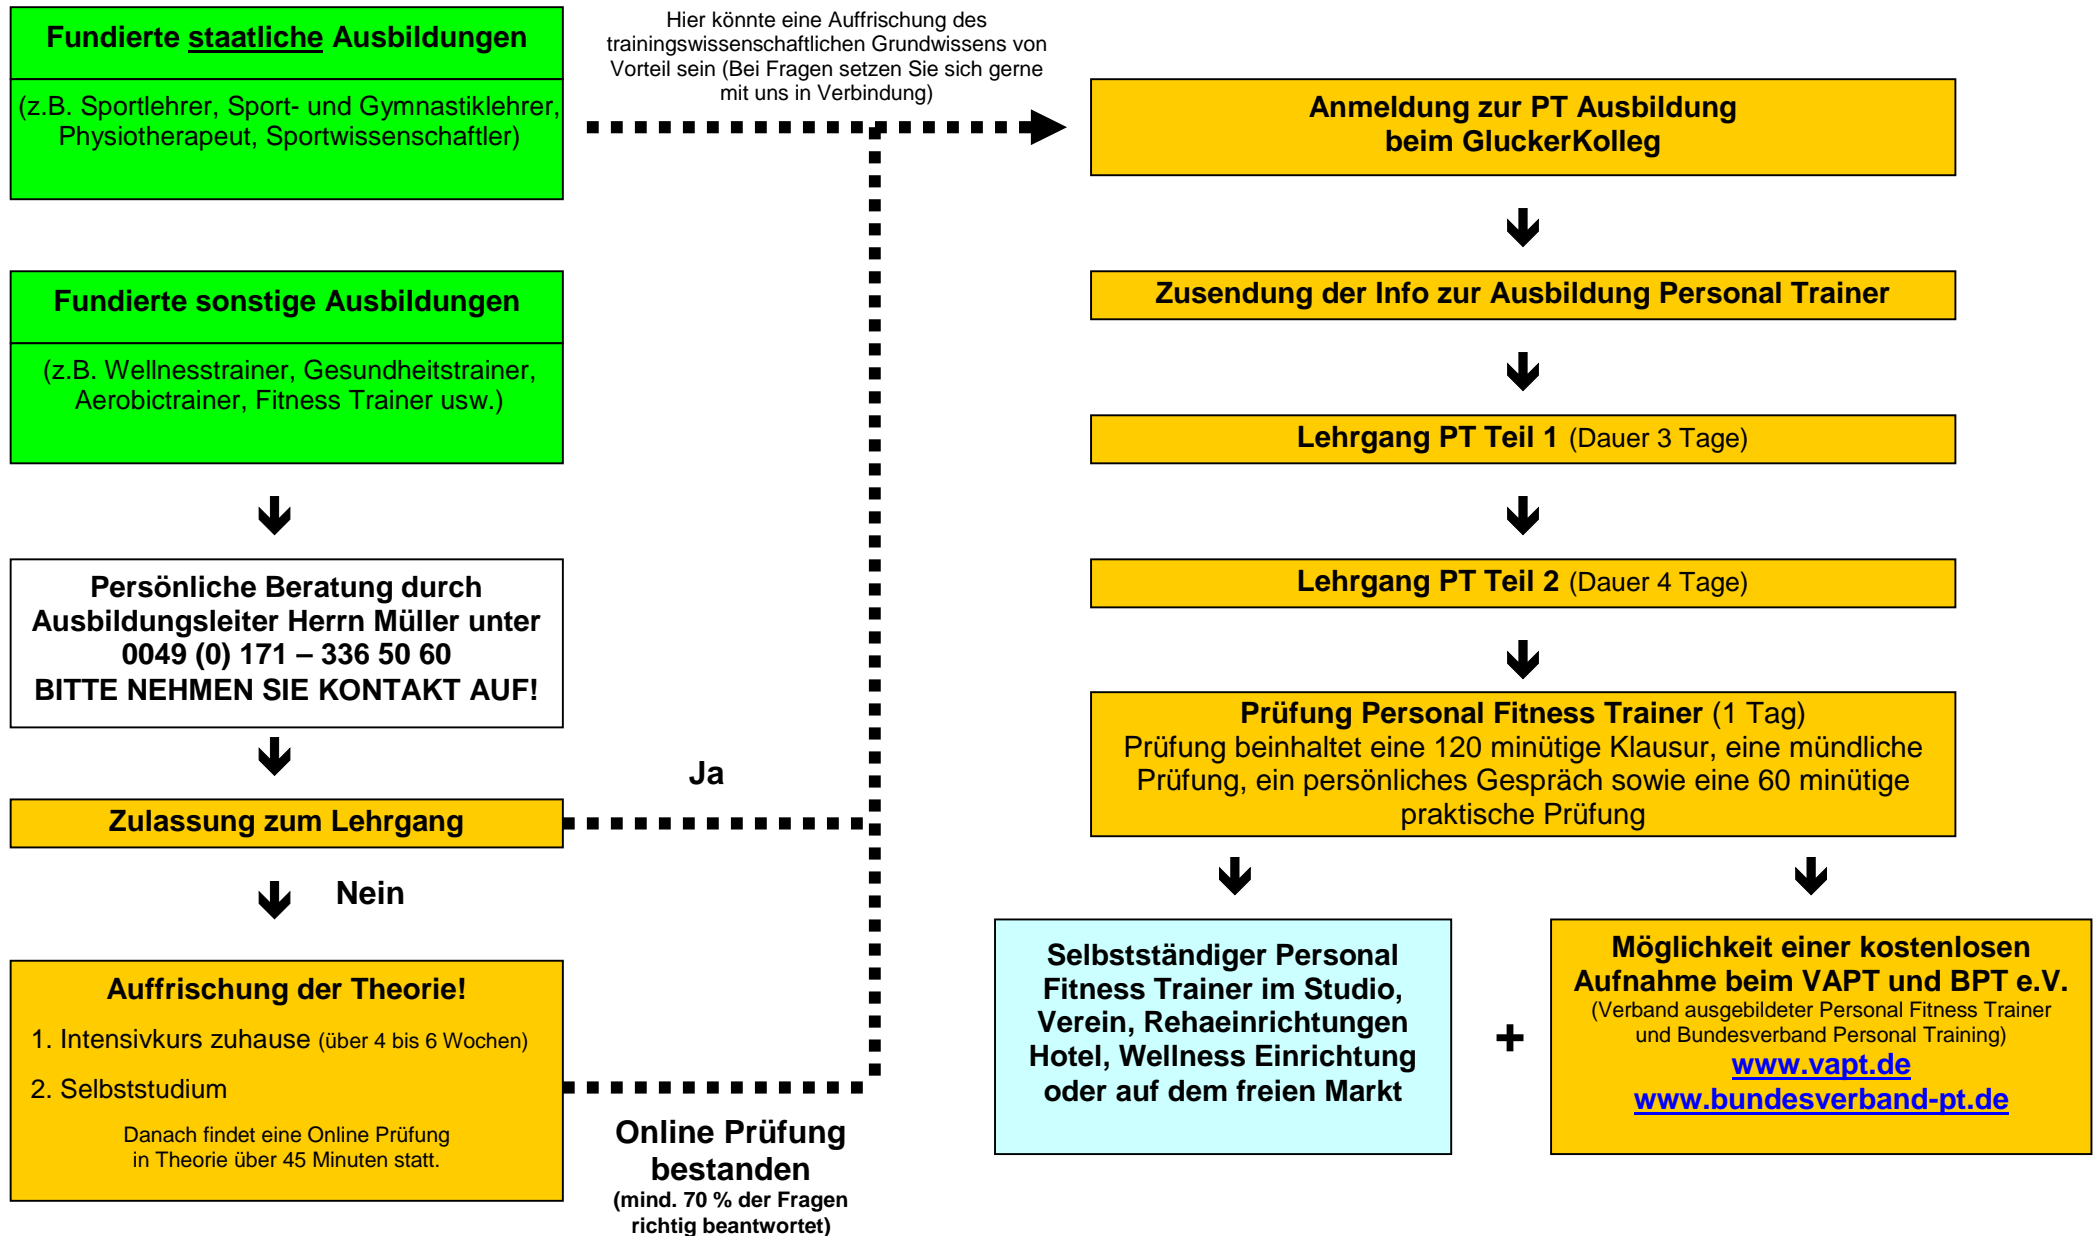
Fundierte staatliche Ausbildungen

(z.B. Sportlehrer, Sport- und Gymnastiklehrer, Physiotherapeut, Sportwissenschaftler)

Hier könnte eine Auffrischung des trainingswissenschaftlichen Grundwissens von Vorteil sein (Bei Fragen setzen Sie sich gerne mit uns in Verbindung)

Anmeldung zur PT Ausbildung beim GluckerKolleg

Fundierte sonstige Ausbildungen

(z.B. Wellnesstrainer, Gesundheitstrainer, Aerobictrainer, Fitness Trainer usw.)

Zusendung der Info zur Ausbildung Personal Trainer

Lehrgang PT Teil 1 (Dauer 3 Tage)

Persönliche Beratung durch Ausbildungsleiter Herrn Müller unter 0049 (0) 171 – 336 50 60
BITTE NEHMEN SIE KONTAKT AUF!

Lehrgang PT Teil 2 (Dauer 4 Tage)

Prüfung Personal Fitness Trainer (1 Tag)
Prüfung beinhaltet eine 120 minütige Klausur, eine mündliche Prüfung, ein persönliches Gespräch sowie eine 60 minütige praktische Prüfung

Ja

Zulassung zum Lehrgang

Nein

Auffrischung der Theorie!
1. Intensivkurs zuhause (über 4 bis 6 Wochen)
2. Selbststudium
Danach findet eine Online Prüfung in Theorie über 45 Minuten statt.

Online Prüfung bestanden
(mind. 70 % der Fragen richtig beantwortet)

Selbstständiger Personal Fitness Trainer im Studio, Verein, Rehaeinrichtungen Hotel, Wellness Einrichtung oder auf dem freien Markt

+

Möglichkeit einer kostenlosen Aufnahme beim VAPT und BPT e.V.
(Verband ausgebildeter Personal Fitness Trainer und Bundesverband Personal Training)
www.vapt.de
www.bundesverband-pt.de